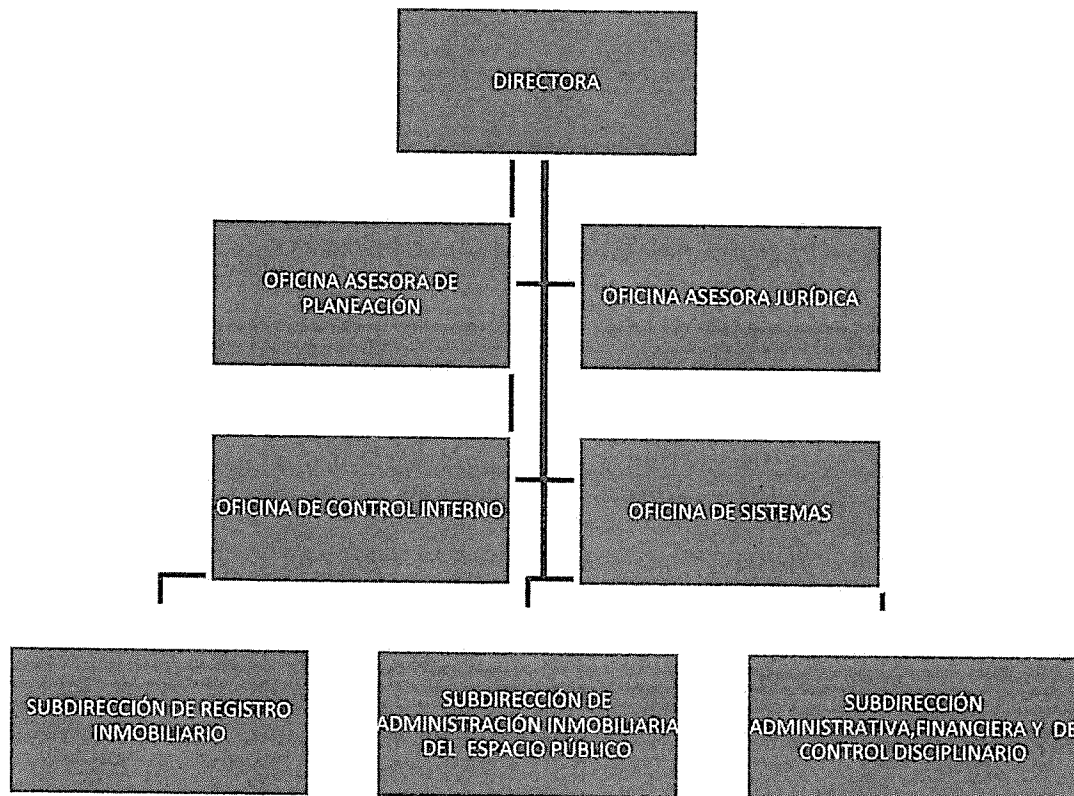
DIRECTORA

OFICINA ASESORA DE PLANEACIÓN

OFICINA ASESORA JURÍDICA

OFICINA DE CONTROL INTERNO

OFICINA DE SISTEMAS

SUBDIRECCIÓN DE REGISTRO INMOBILIARIO

SUBDIRECCIÓN DE ADMINISTRACIÓN INMOBILIARIA DEL ESPACIO PÚBLICO

SUBDIRECCIÓN ADMINISTRATIVA,FINANCIERA Y DE CONTROL DISCIPLINARIO